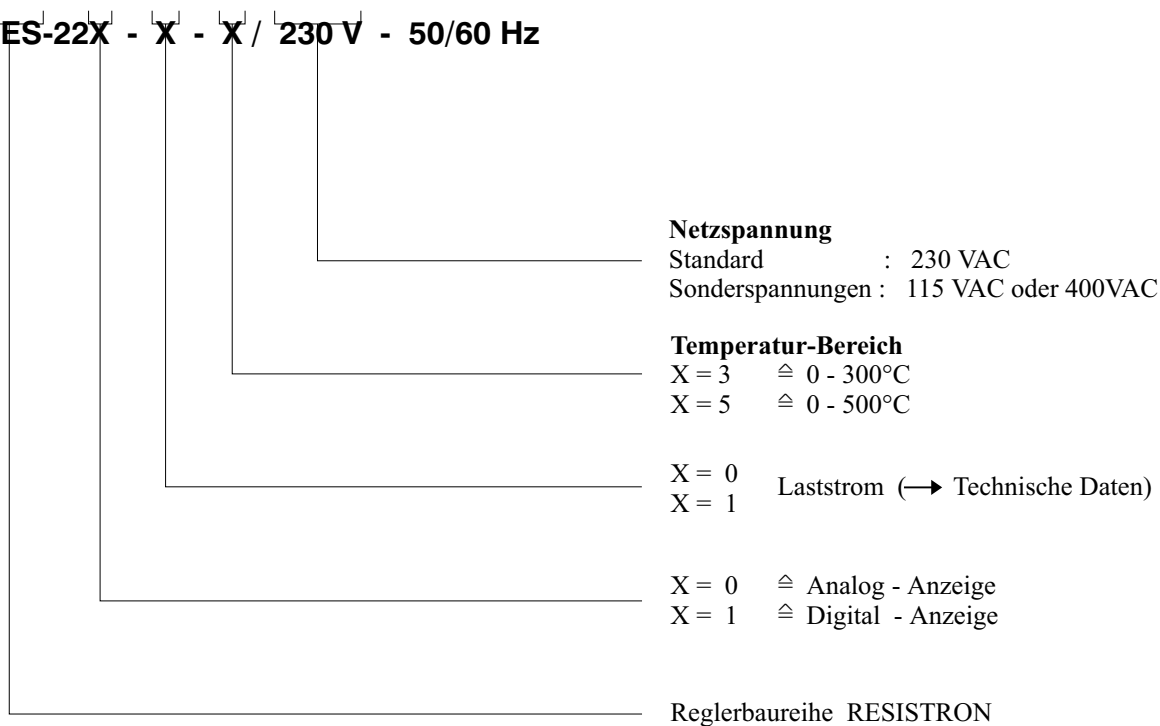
ES-22X - X - X / 230 V - 50/60 Hz

**Netzspannung**
Standard : 230 VAC
Sonderspannungen : 115 VAC oder 400VAC

**Temperatur-Bereich**
X = 3 $\triangleq$ 0 - 300°C
X = 5 $\triangleq$ 0 - 500°C

X = 0
X = 1
Laststrom (→ Technische Daten)

X = 0 $\triangleq$ Analog - Anzeige
X = 1 $\triangleq$ Digital - Anzeige

Reglerbaureihe RESISTRON